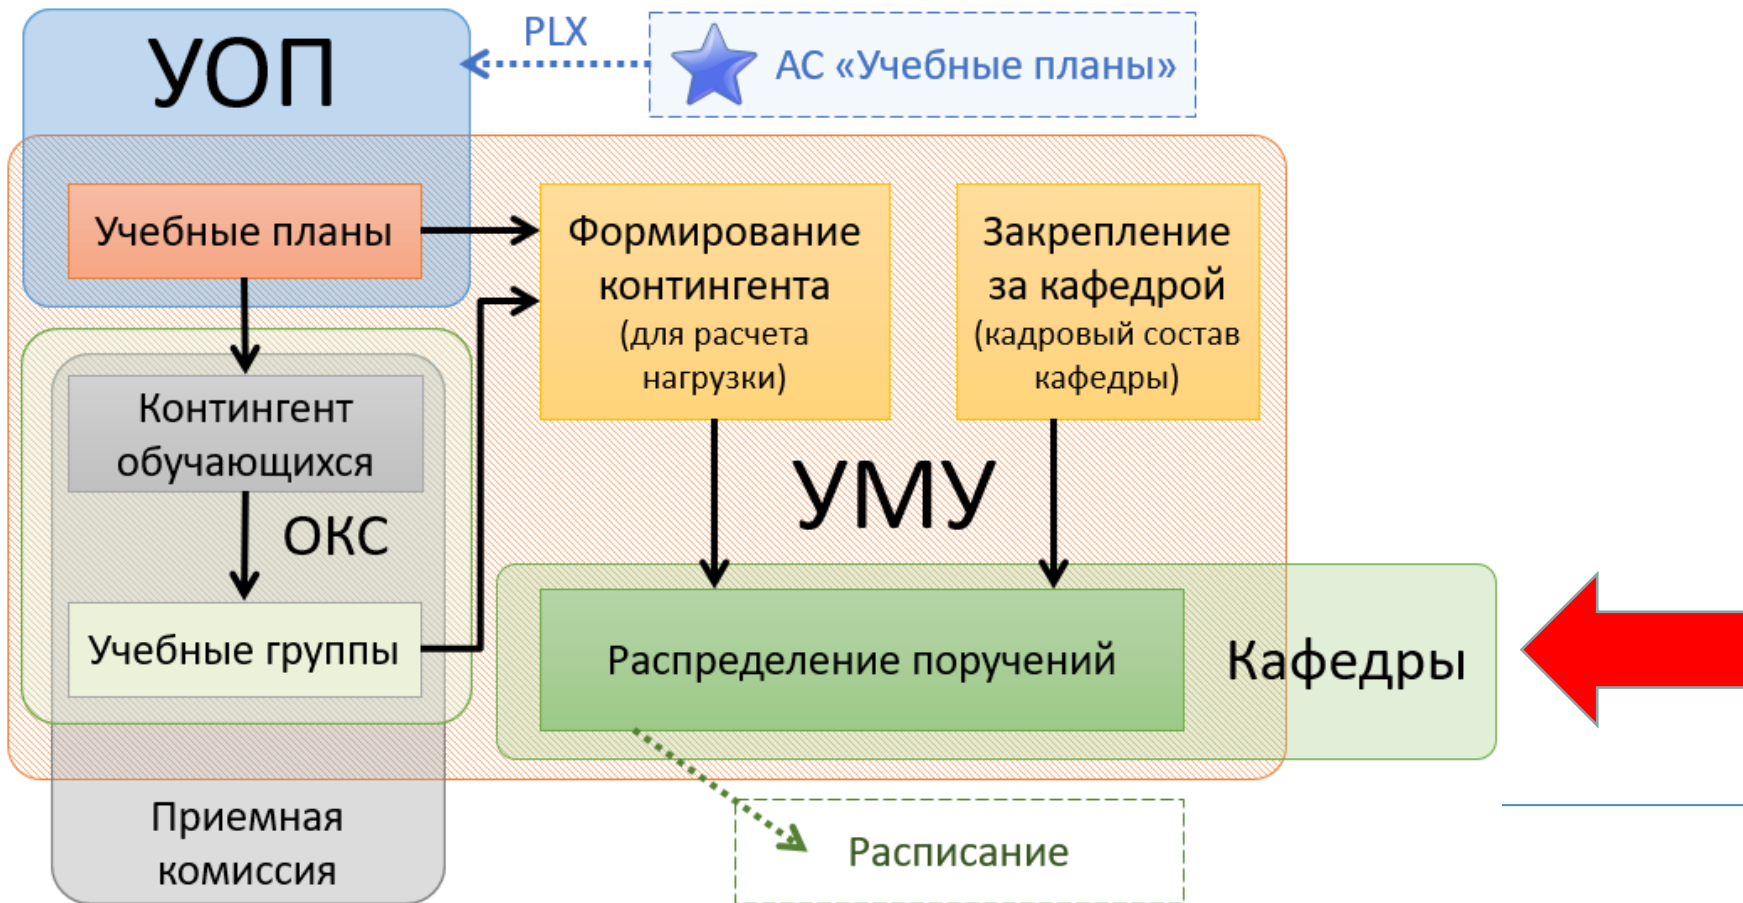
УОП

PLX

АС «Учебные планы»

Учебные планы

Формирование контингента (для расчета нагрузки)

Закрепление за кафедрой (кадровый состав кафедры)

Контингент обучающихся

ОКС

УМУ

Учебные группы

Распределение поручений

Кафедры

Приемная комиссия

Расписание